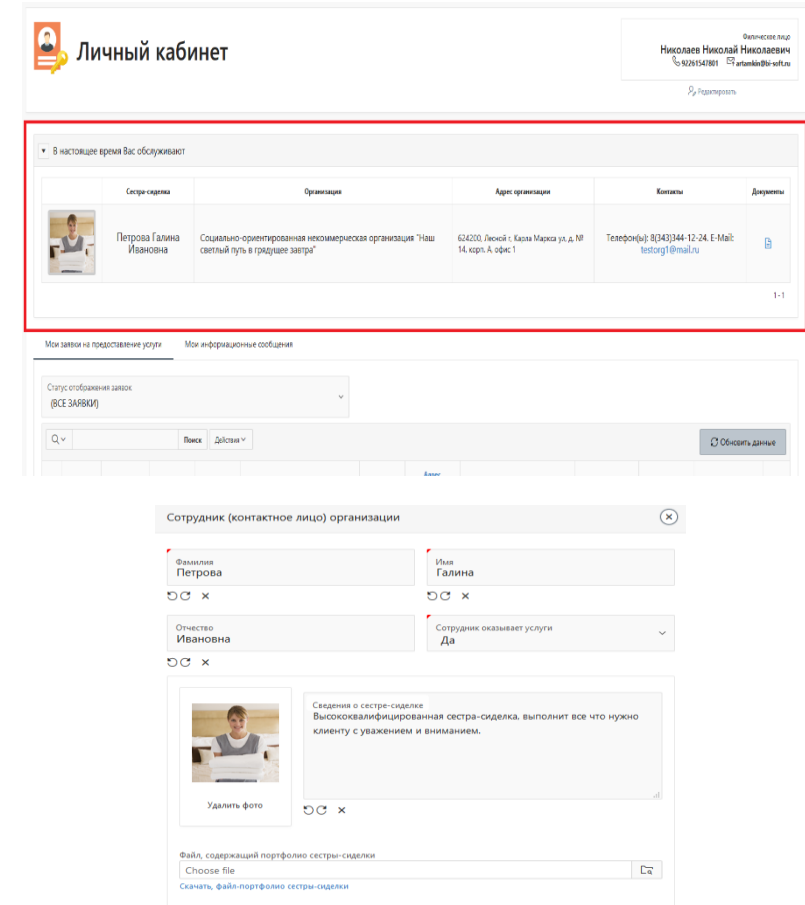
Личный кабинет

Физическое лицо
Николаев Николай Николаевич
92261547801 artamkin@bi-soft.ru
Редактировать

В настоящее время Вас обслуживают

| | Сестра-сиделка | Организация | Адрес организации | Контакты | Документы |
|---|---|---|---|---|---|
| | Петрова Галина Ивановна | Социально-ориентированная некоммерческая организация "Наш светлый путь в грядущее завтра" | 624200, Лесной г, Карла Маркса ул, д. № 14, корп. А, офис 1 | Телефон(ы): 8(343)344-12-24, E-Mail: testorg1@mail.ru | |

1-1

Мои заявки на предоставление услуги | Мои информационные сообщения

Статус отображения заявок
(ВСЕ ЗАЯВКИ)

Поиск | Действия | Обновить данные

Адрес

Сотрудник (контактное лицо) организации

Фамилия
Петрова

Имя
Галина

Отчество
Ивановна

Сотрудник оказывает услуги
Да

Удалить фото

Сведения о сестре-сиделке
Высококвалифицированная сестра-сиделка, выполнит все что нужно клиенту с уважением и вниманием.

Файл, содержащий портфолио сестры-сиделки
Choose file
Скачать, файл-портфолио сестры-сиделки